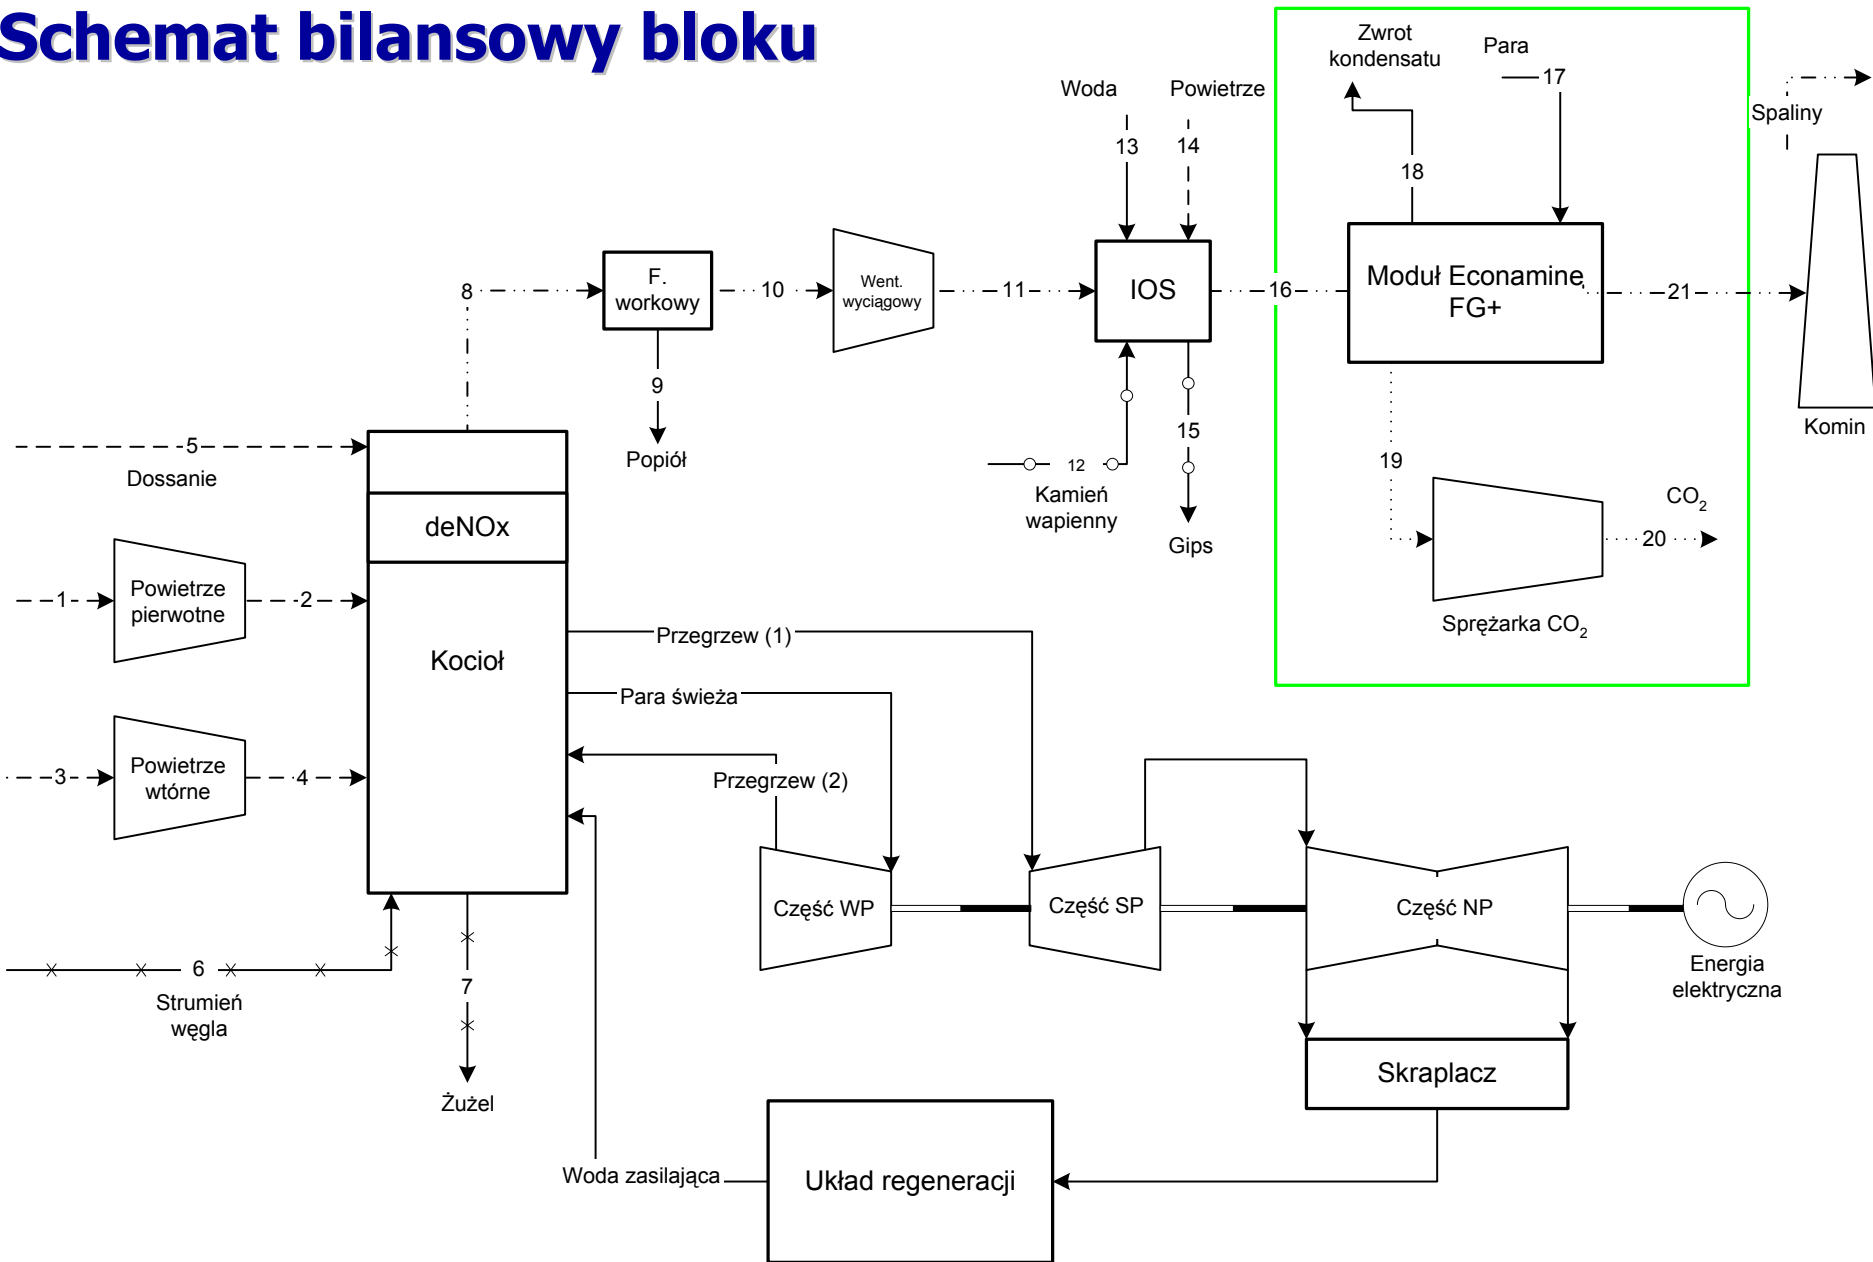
Schemat bilansowy bloku

Zwrot kondensatu
Para
17
Woda
Powietrze
Spaliny
13
14
18
8
F. workowy
10
Went. wyciągowy
11
IOS
16
Moduł Econamine FG+
21
Komin
9
Popiół
15
12
Kamień wapienny
Gips
19
$CO_2$
20
Sprężarka $CO_2$
5
Dossanie
deNOx
1
Powietrze pierwotne
2
Kocioł
Przegrzew (1)
Para świeża
3
Powietrze wtórne
4
Przegrzew (2)
Część WP
Część SP
Część NP
Energia elektryczna
6
Strumień węgla
7
Żużel
Skraplacz
Woda zasilająca
Układ regeneracji